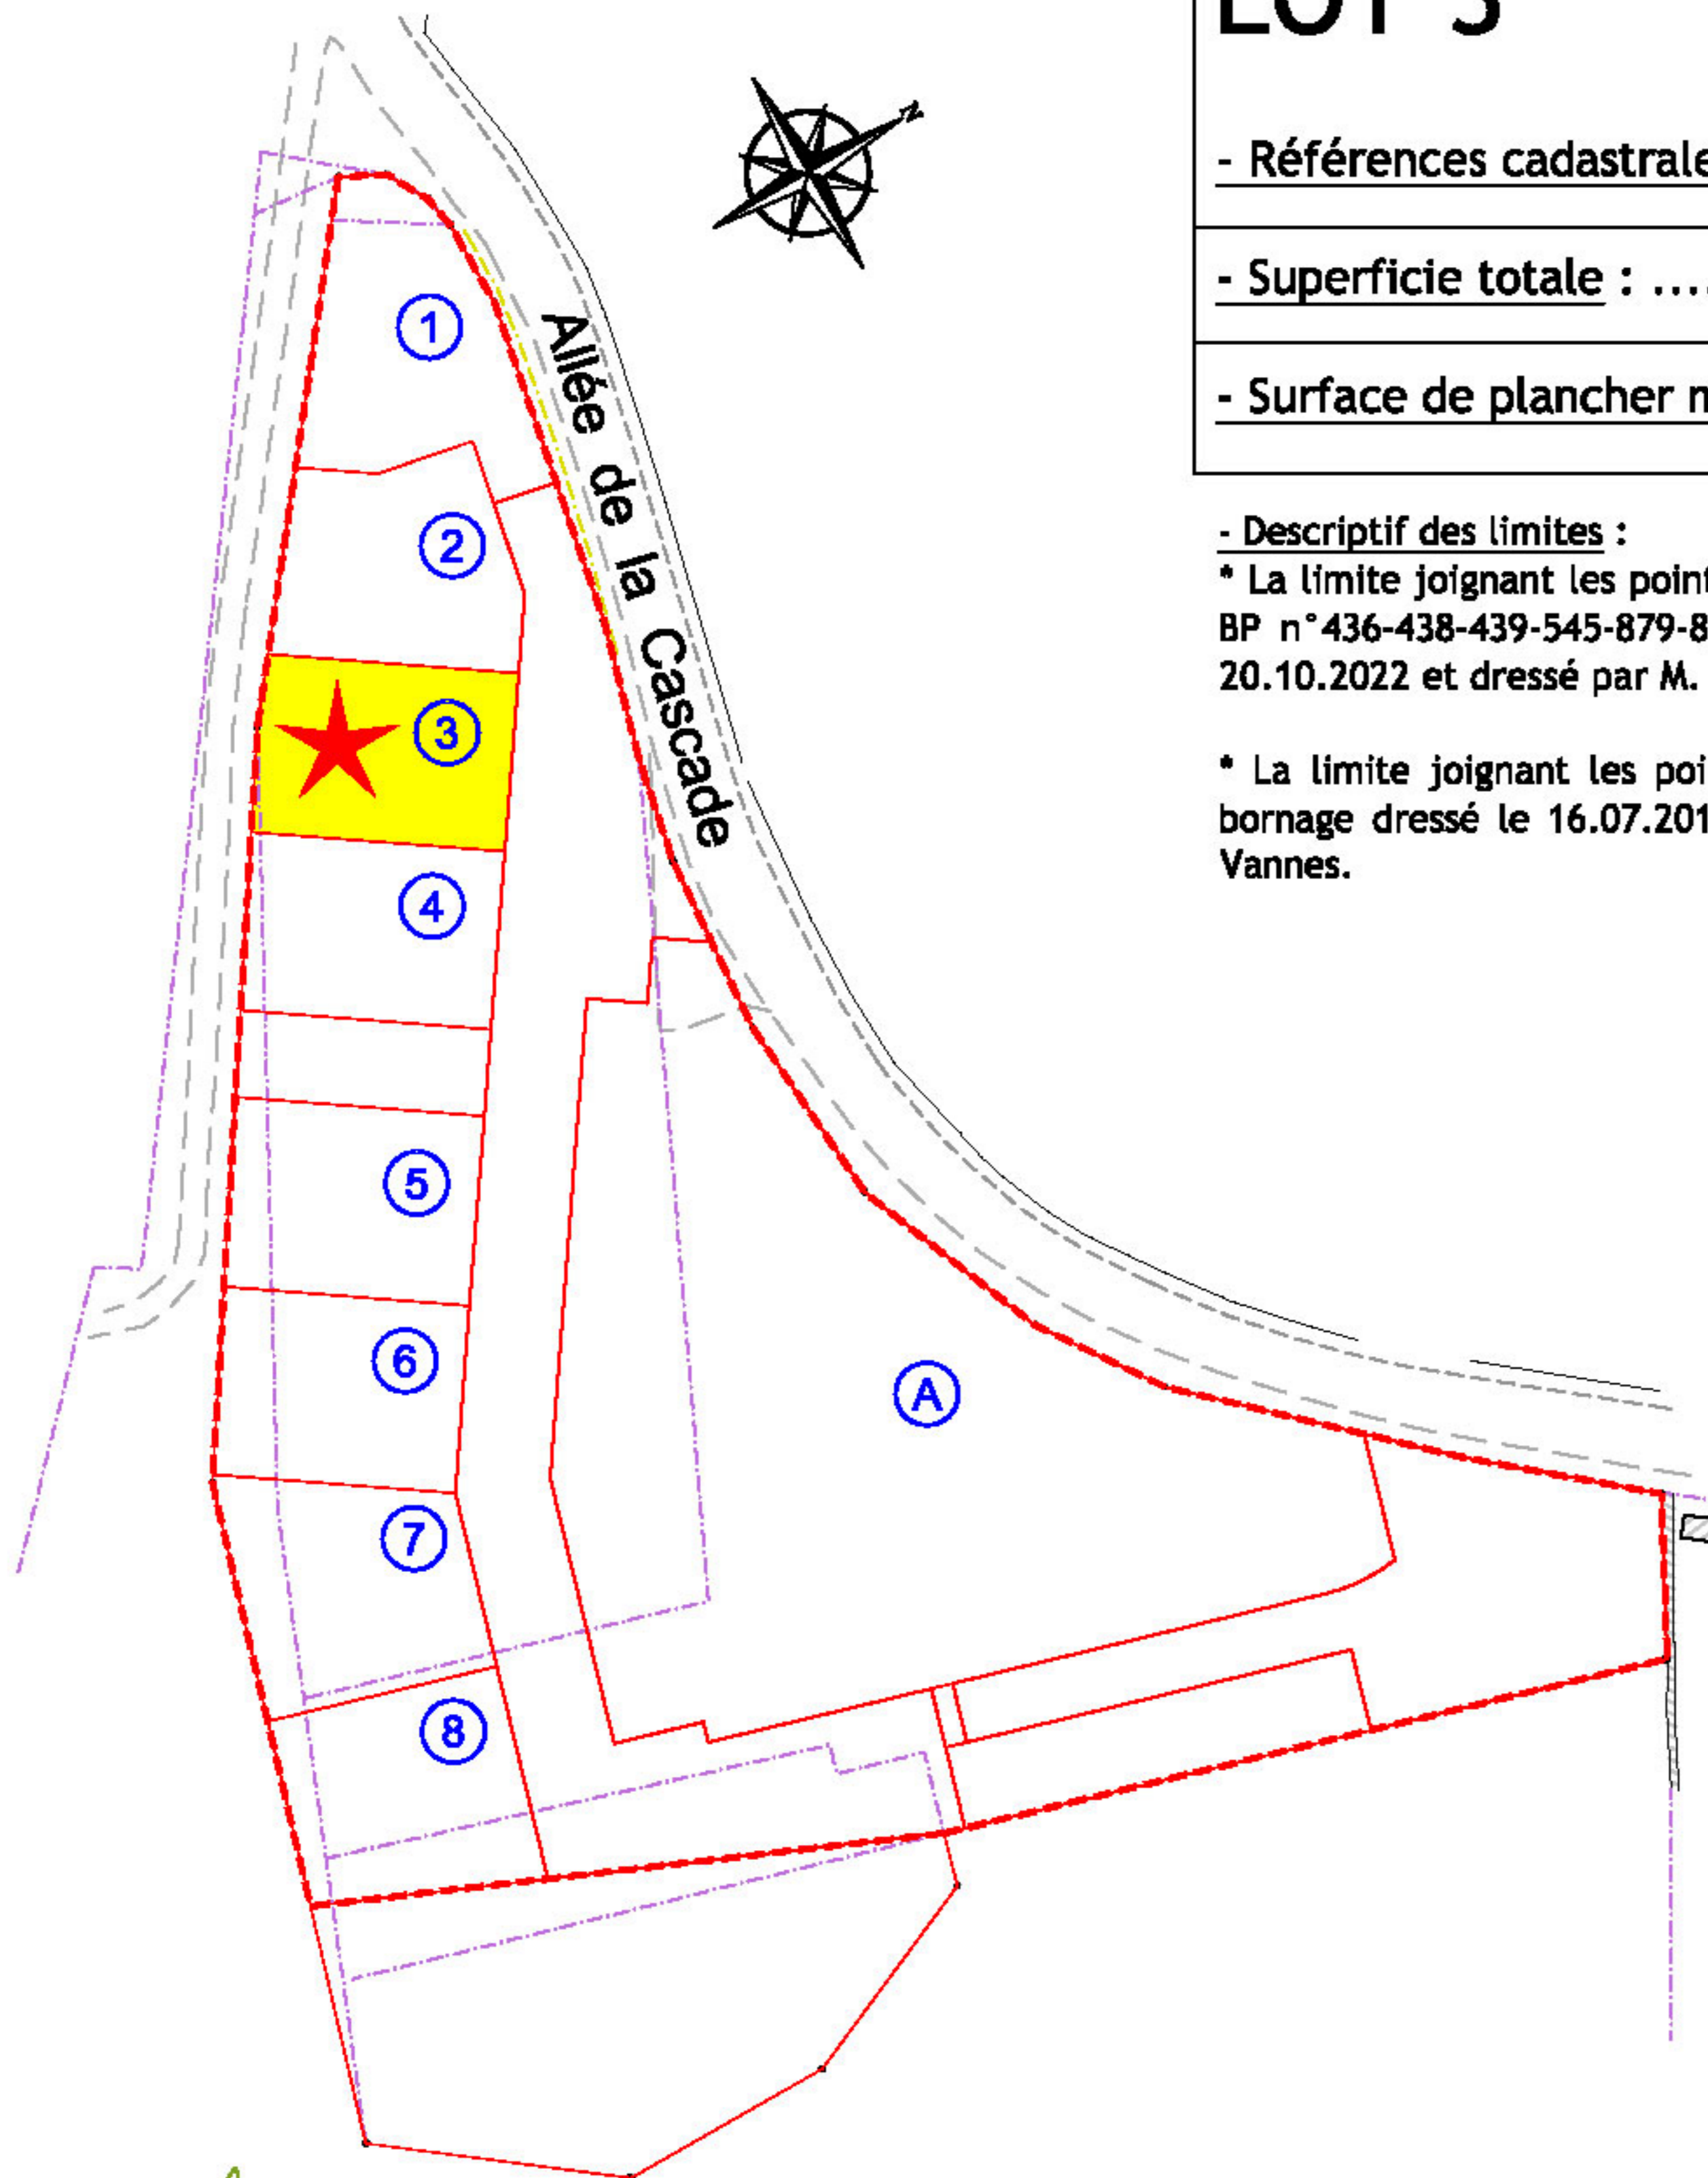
LOT 3

- Références cadastrale

- Superficie totale : ....

- Surface de plancher m

- Descriptif des limites :
* La limite joignant les poin BP n°436-438-439-545-879-8 20.10.2022 et dressé par M.

* La limite joignant les poi bornage dressé le 16.07.201 Vannes.

N

1
2
3
4
5
6
7
8
A

Allée de la Cascade